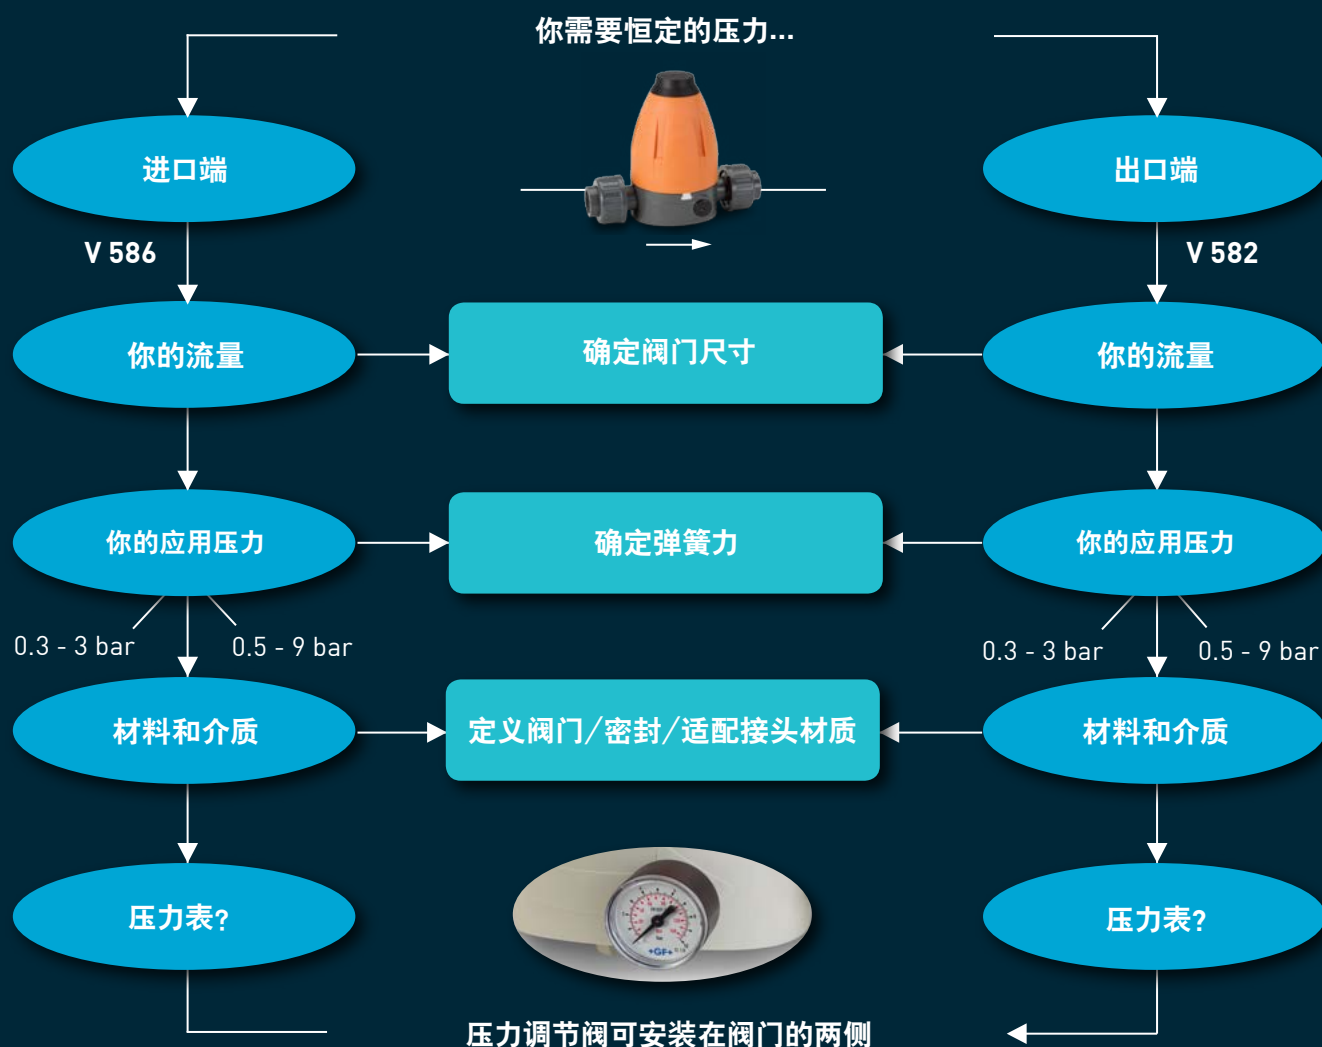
你需要恒定的压力...

进口端

V 586

你的流量

你的应用压力

0.3 - 3 bar

0.5 - 9 bar

材料和介质

压力表?

出口端

V 582

你的流量

你的应用压力

0.3 - 3 bar

0.5 - 9 bar

材料和介质

压力表?

确定阀门尺寸

确定弹簧力

定义阀门/密封/适配接头材质

+GF+

压力调节阀可安装在阀门的两侧